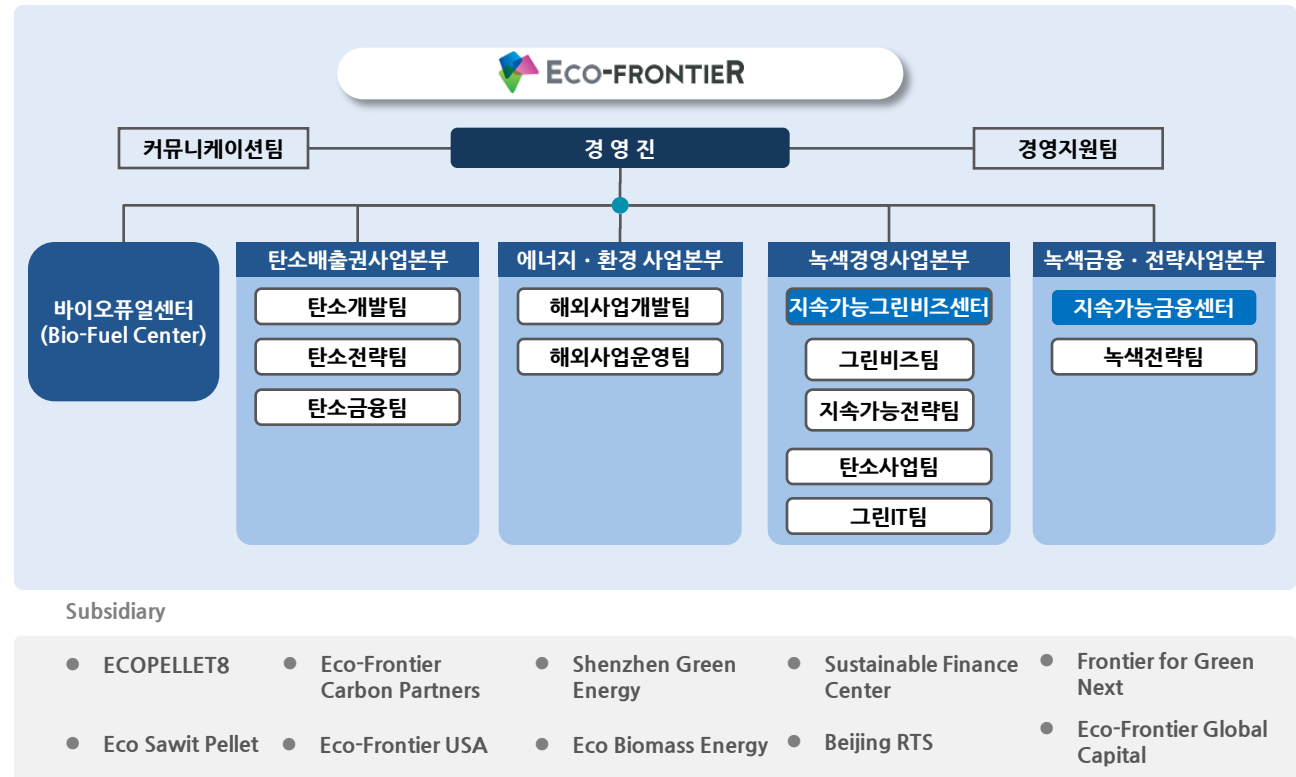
ECO-FRONTIER

커뮤니케이션팀

경 영 진

경영지원팀

바이오퓨얼센터 (Bio-Fuel Center)

탄소배출권사업본부
탄소개발팀
탄소전략팀
탄소금융팀

에너지 · 환경 사업본부
해외사업개발팀
해외사업운영팀

녹색경영사업본부
지속가능그린비즈센터
그린비즈팀
지속가능전략팀
탄소사업팀
그린IT팀

녹색금융 · 전략사업본부
지속가능금융센터
녹색전략팀

Subsidiary

ECOPELLET8
Eco-Frontier Carbon Partners
Shenzhen Green Energy
Sustainable Finance Center
Frontier for Green Next
Eco Sawit Pellet
Eco-Frontier USA
Eco Biomass Energy
Beijing RTS
Eco-Frontier Global Capital